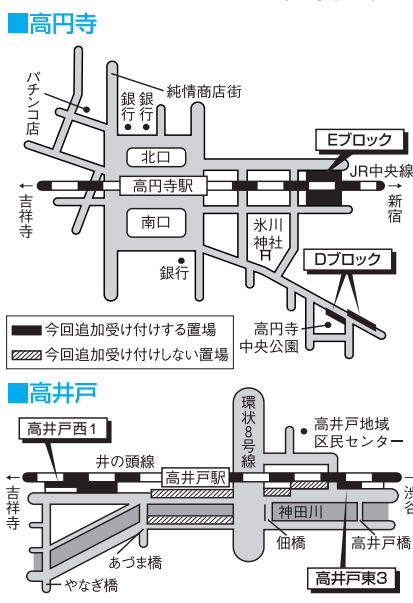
■高円寺

パチンコ店

純情商店街

銀行

銀行

北口

Eブロック

JR中央線

吉祥寺

高円寺駅

新宿

南口

氷川神社

銀行

Dブロック

今回追加受け付けする置場

今回追加受け付けしない置場

高円寺中央公園

■高井戸

環状8号線

高井戸地域区民センター

高井戸西1

井の頭線

高井戸駅

吉祥寺

渋谷

神田川

あづま橋

佃橋

高井戸橋

やなぎ橋

高井戸東3